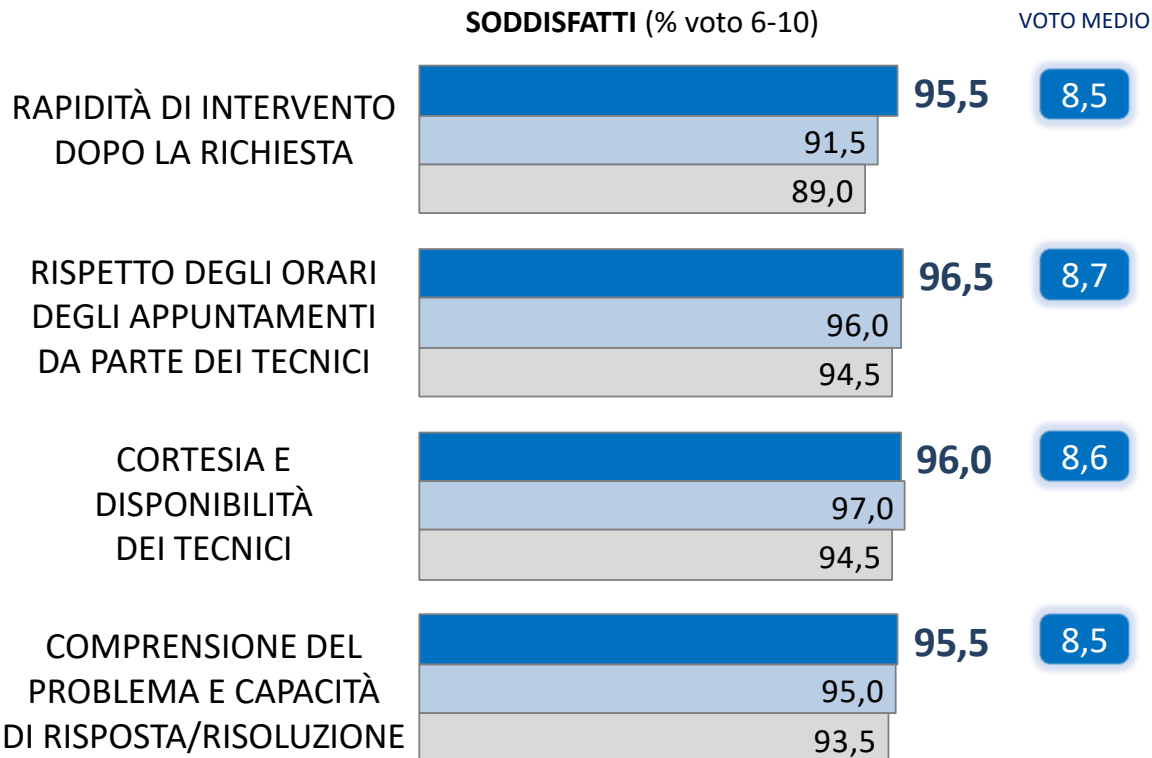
SODDISFATTI (% voto 6-10)

VOTO MEDIO

RAPIDITÀ DI INTERVENTO DOPO LA RICHIESTA

95,5

8,5

91,5

89,0

RISPETTO DEGLI ORARI DEGLI APPUNTAMENTI DA PARTE DEI TECNICI

96,5

8,7

96,0

94,5

CORTESIA E DISPONIBILITÀ DEI TECNICI

96,0

8,6

97,0

94,5

COMPRENSIONE DEL PROBLEMA E CAPACITÀ DI RISPOSTA/RISOLUZIONE

95,5

8,5

95,0

93,5